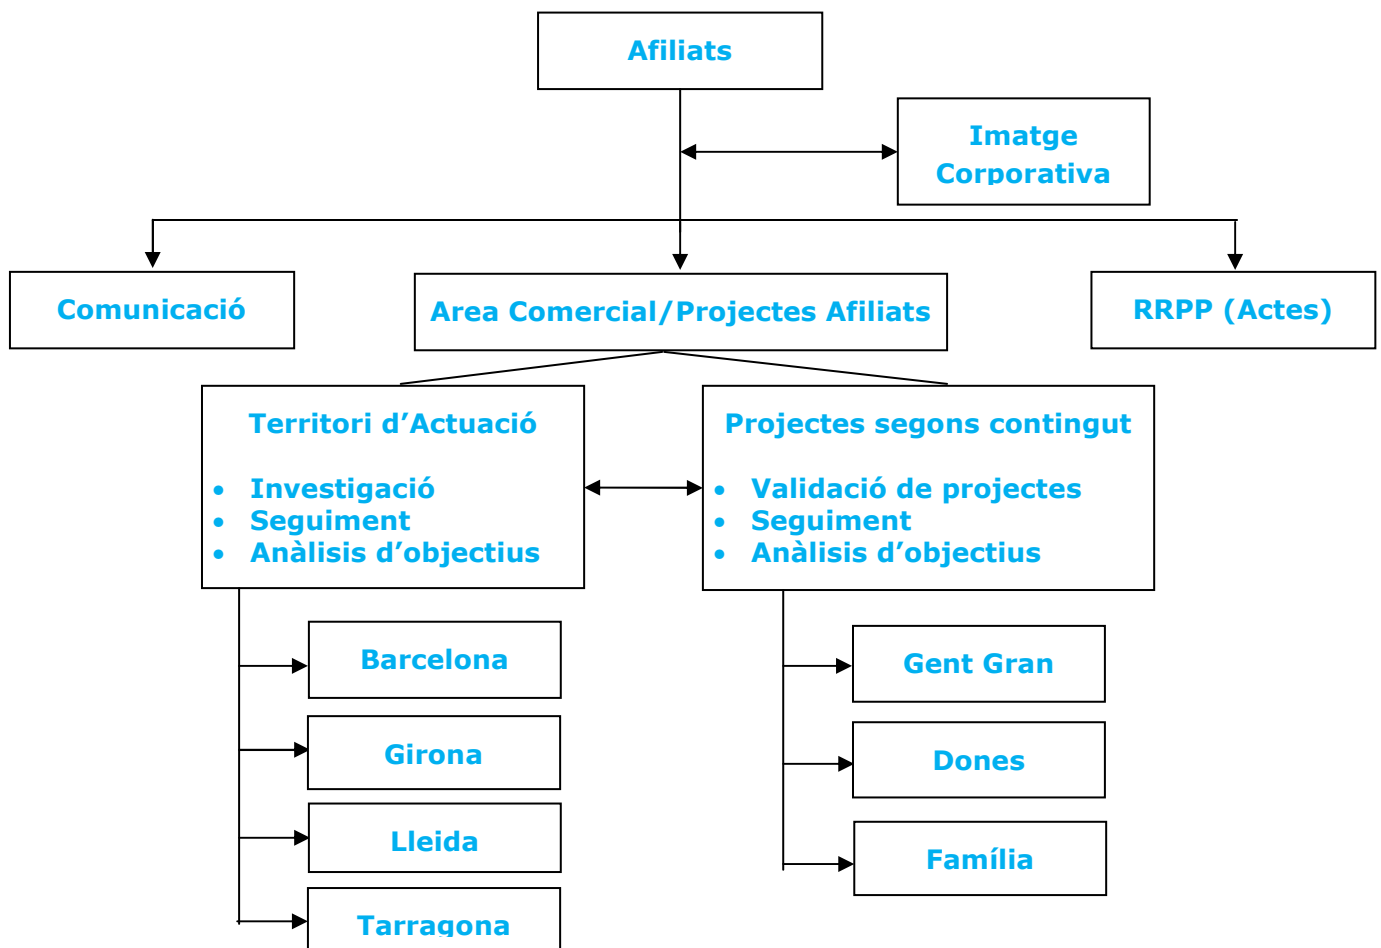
Afiliats

Imatge Corporativa

Comunicació

Area Comercial/Projectes Afiliats

RRPP (Actes)

Territori d'Actuació

- Investigació
- Seguiment
- Anàlisis d'objectius

Projectes segons contingut

- Validació de projectes
- Seguiment
- Anàlisis d'objectius

Barcelona

Girona

Lleida

Tarragona

Gent Gran

Dones

Família